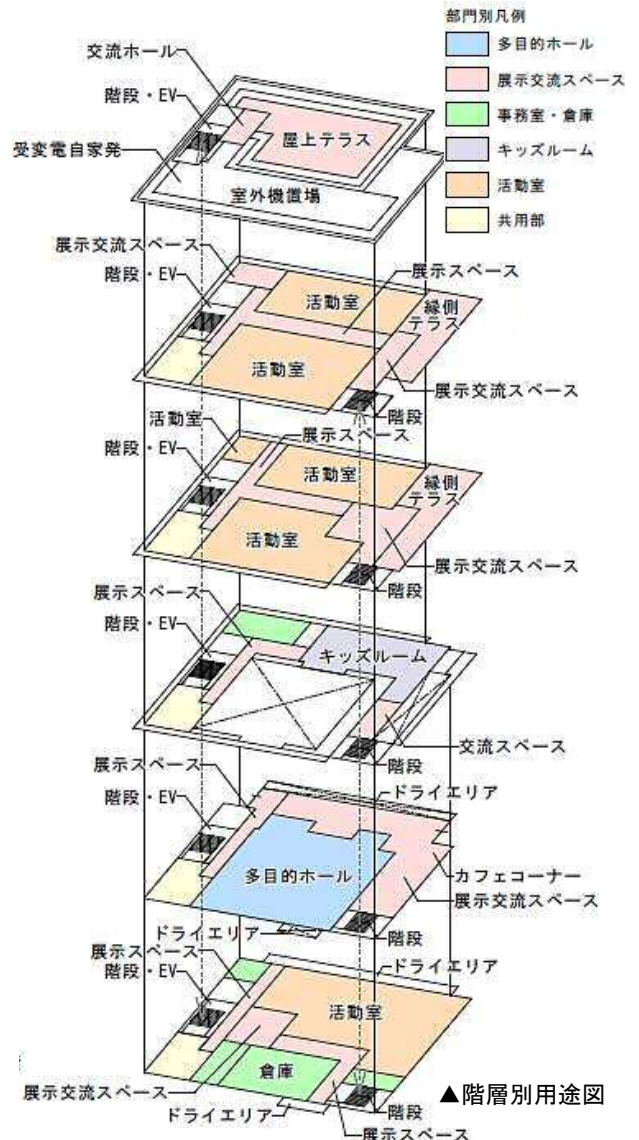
部門別凡例
多目的ホール
展示交流スペース
事務室・倉庫
キッズルーム
活動室
共用部

交流ホール
階段・EV
受変電自家発
屋上テラス
室外機置場

展示交流スペース
階段・EV
展示スペース
活動室
縁側テラス
活動室
展示交流スペース
階段

活動室
階段・EV
展示スペース
活動室
縁側テラス
活動室
展示交流スペース
階段

展示スペース
階段・EV
キッズルーム
交流スペース
階段

展示スペース
階段・EV
ドライエリア
多目的ホール
カフェコーナー
展示交流スペース
ドライエリア
階段

展示スペース
階段・EV
ドライエリア
活動室
倉庫
展示交流スペース
ドライエリア
階段
展示スペース

▲階層別用途図